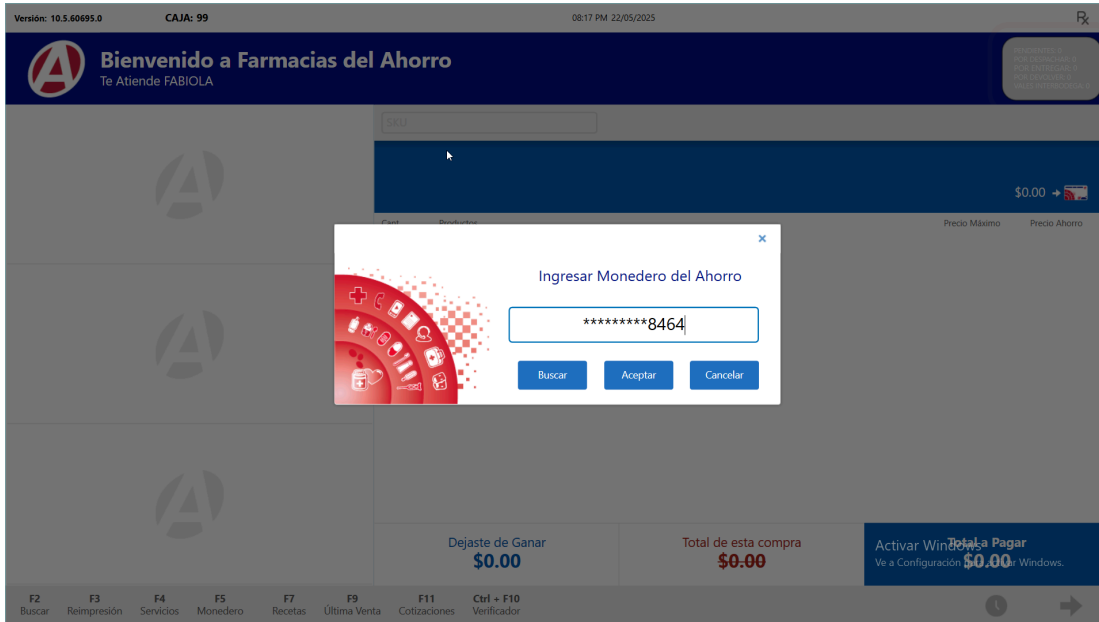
Versión: 10.5.60695.0 CAJA: 99 08:17 PM 22/05/2025 ℞

Bienvenido a Farmacias del Ahorro
Te Atiende FABIOLA

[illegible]

SKU

$0.00

Cant Productos Precio Máximo Precio Ahorro

×

Ingresar Monedero del Ahorro

*********8464

Buscar Aceptar Cancelar

Dejaste de Ganar
$0.00

Total de esta compra
$0.00

Total a Pagar
$0.00

Activar Windows
Ve a Configuración para activar Windows.

F2 Buscar
F3 Reimpresión
F4 Servicios
F5 Monedero
F7 Recetas
F9 Última Venta
F11 Cotizaciones
Ctrl + F10 Verificador